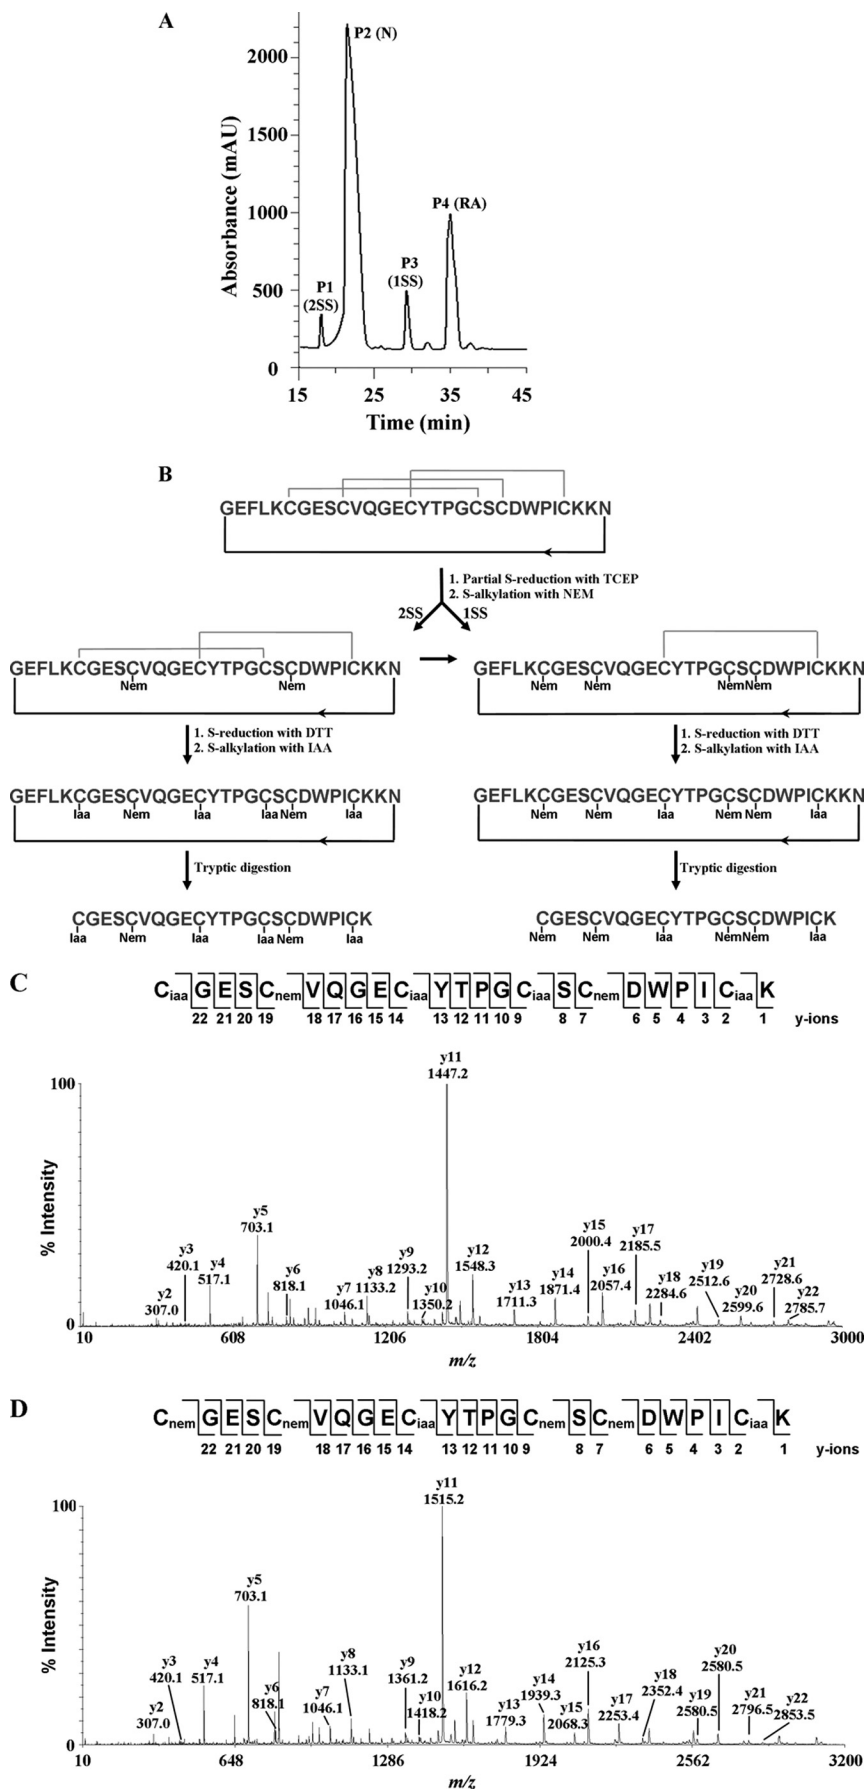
A

Absorbance (mAU)

2000
1500
1000
500
0

P2 (N)
P4 (RA)
P3 (1SS)
P1 (2SS)

15 25 35 45
Time (min)

B

GEFLKCGESCVQGECYTPGCSCDWPICKKN

1. Partial S-reduction with TCEP
2. S-alkylation with NEM

2SS 1SS

GEFLKCGESCVQGECYTPGCSCDWPICKKN
Nem Nem

GEFLKCGESCVQGECYTPGCSCDWPICKKN
Nem Nem NemNem

1. S-reduction with DTT
2. S-alkylation with IAA

1. S-reduction with DTT
2. S-alkylation with IAA

GEFLKCGESCVQGECYTPGCSCDWPICKKN
Iaa Nem Iaa Iaa Nem Iaa

GEFLKCGESCVQGECYTPGCSCDWPICKKN
Nem Nem Iaa Nem Nem Iaa

Tryptic digestion

Tryptic digestion

CGESCVQGECYTPGCSCDWPICK
Iaa Nem Iaa Iaa Nem Iaa

CGESCVQGECYTPGCSCDWPICK
Nem Nem Iaa NemNem Iaa

C

$C_{iaa}$ G E S $C_{nem}$ V Q G E $C_{iaa}$ Y T P G $C_{iaa}$ S $C_{nem}$ D W P I $C_{iaa}$ K
22 21 20 19 18 17 16 15 14 13 12 11 10 9 8 7 6 5 4 3 2 1 y-ions

% Intensity

100
0

y11 1447.2
y5 703.1
y3 420.1
y4 517.1
y6 818.1
y2 307.0
y7 1046.1
y8 1133.2
y9 1293.2
y10 1350.2
y12 1548.3
y13 1711.3
y14 1871.4
y15 2000.4
y16 2057.4
y17 2185.5
y18 2284.6
y19 2512.6
y20 2599.6
y21 2728.6
y22 2785.7

10 608 1206 1804 2402 3000
m/z

D

$C_{nem}$ G E S $C_{nem}$ V Q G E $C_{iaa}$ Y T P G $C_{nem}$ S $C_{nem}$ D W P I $C_{iaa}$ K
22 21 20 19 18 17 16 15 14 13 12 11 10 9 8 7 6 5 4 3 2 1 y-ions

% Intensity

100
0

y11 1515.2
y5 703.1
y3 420.1
y4 517.1
y2 307.0
y6 818.1
y7 1046.1
y8 1133.1
y9 1361.2
y10 1418.2
y12 1616.2
y13 1779.3
y14 1939.3
y15 2068.3
y16 2125.3
y17 2253.4
y18 2352.4
y19 2580.5
y20 2580.5
y21 2796.5
y22 2853.5

10 648 1286 1924 2562 3200
m/z